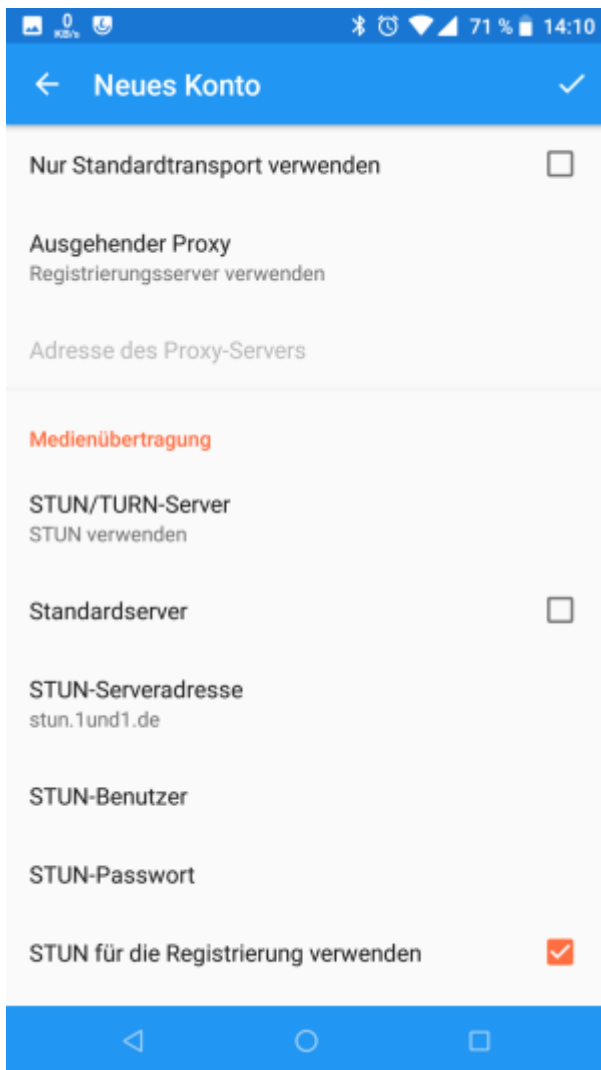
0 KB/s 71 % 14:10

Neues Konto

Nur Standardtransport verwenden

Ausgehender Proxy
Registrierungsserver verwenden

Adresse des Proxy-Servers

Medienübertragung

STUN/TURN-Server
STUN verwenden

Standardserver

STUN-Serveradresse
stun.1und1.de

STUN-Benutzer

STUN-Passwort

STUN für die Registrierung verwenden